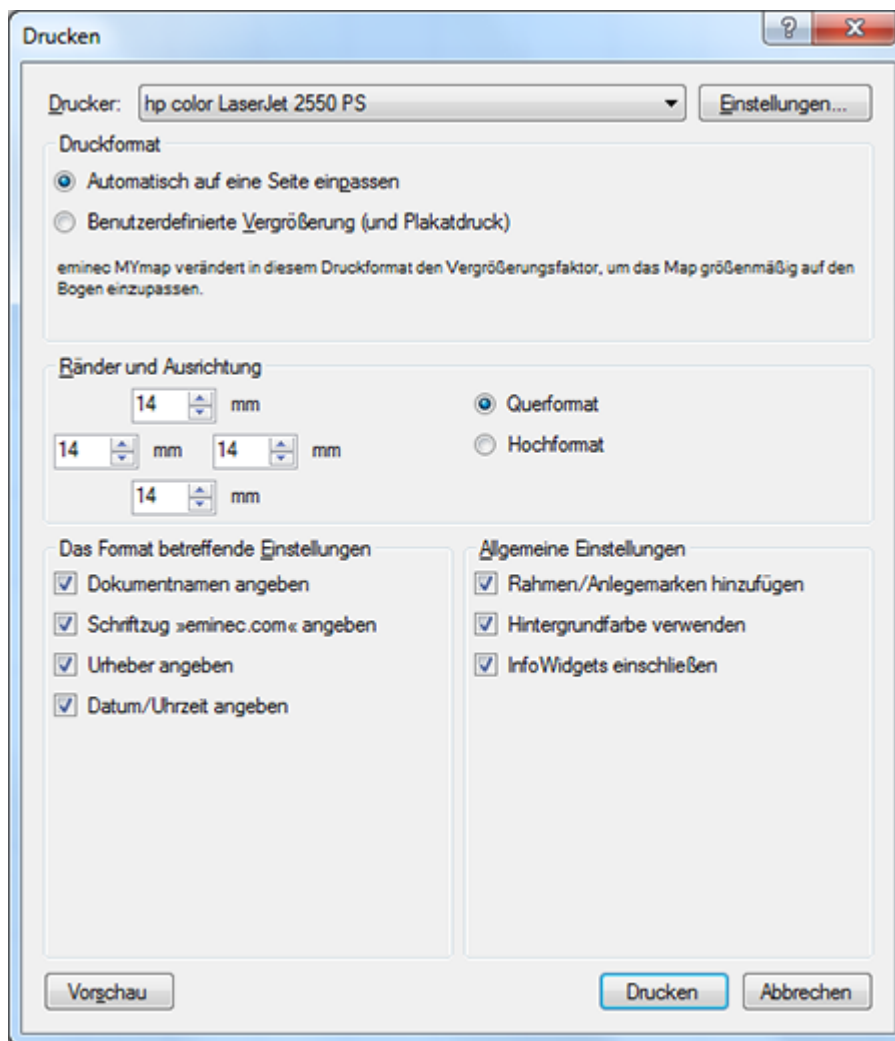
Drucken

?

X

Drucker: hp color LaserJet 2550 PS

Einstellungen...

Druckformat

Automatisch auf eine Seite einpassen

Benutzerdefinierte Vergrößerung (und Plakatdruck)

eminec MYmap verändert in diesem Druckformat den Vergrößerungsfaktor, um das Map größenmäßig auf den Bogen einzupassen.

Ränder und Ausrichtung

14 mm

14 mm 14 mm

14 mm

Querformat

Hochformat

Das Format betreffende Einstellungen

Dokumentnamen angeben

Schriftzug »eminec.com« angeben

Urheber angeben

Datum/Uhrzeit angeben

Allgemeine Einstellungen

Rahmen/Anlegemarken hinzufügen

Hintergrundfarbe verwenden

InfoWidgets einschließen

Vorschau

Drucken

Abbrechen